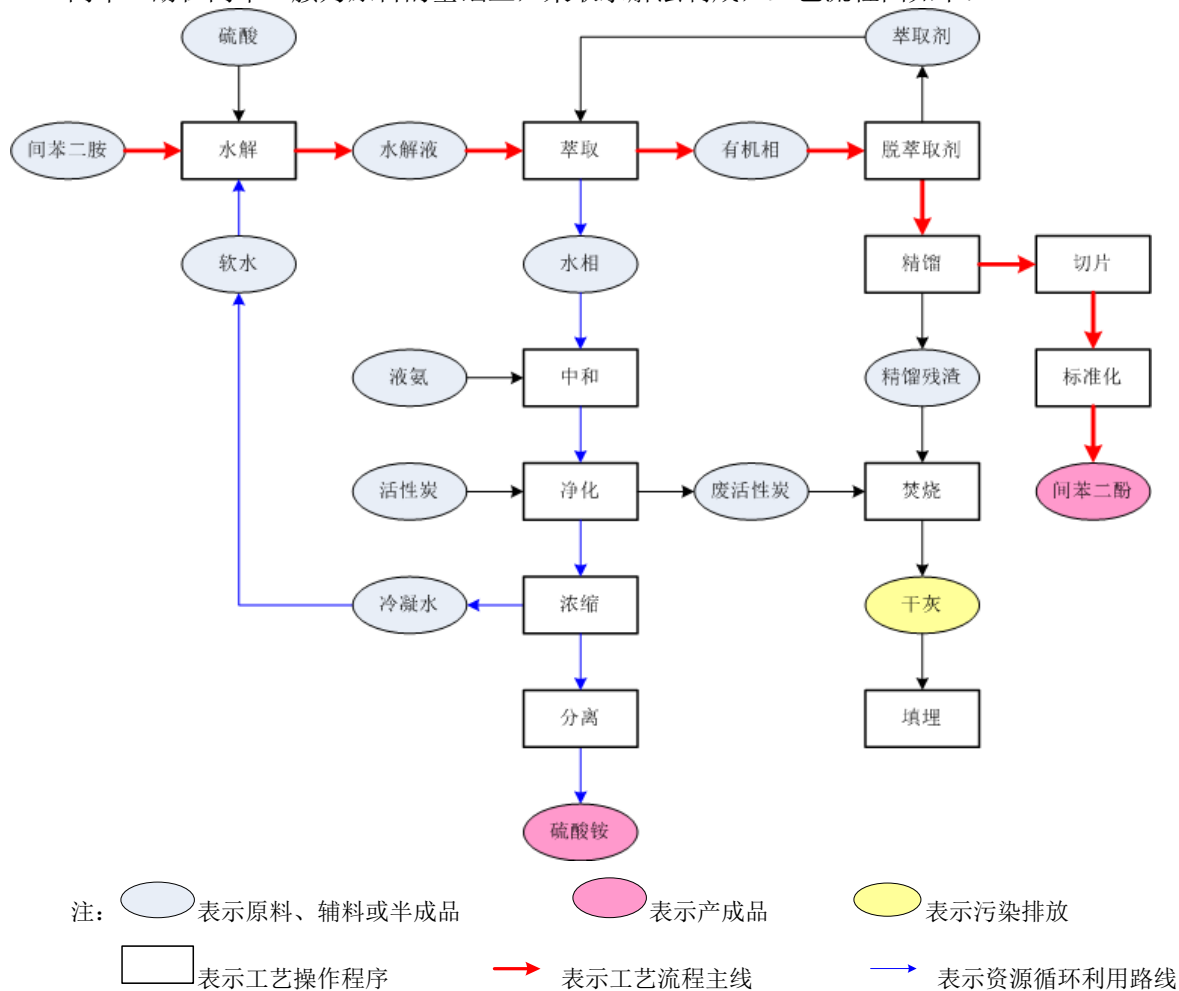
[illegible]

硫酸

萃取剂

间苯二胺

水解

水解液

萃取

有机相

脱萃取剂

软水

水相

精馏

切片

液氨

中和

精馏残渣

标准化

活性炭

净化

废活性炭

焚烧

间苯二酚

冷凝水

浓缩

干灰

分离

填埋

硫酸铵

注：表示原料、辅料或半成品　表示产成品　表示污染排放

表示工艺操作程序　表示工艺流程主线　表示资源循环利用路线